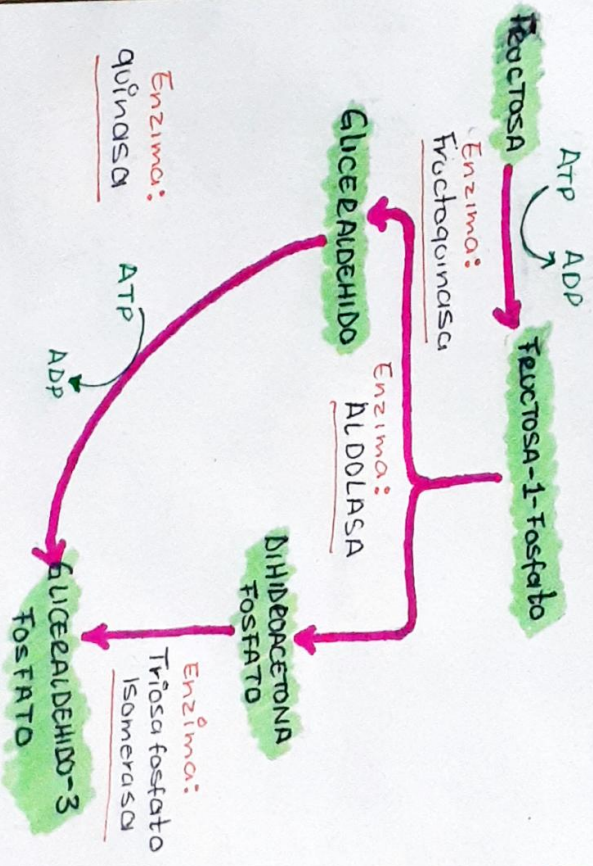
FRUCTOSA

ATP

ADP

Enzima: Fructoquinasa

FRUCTOSA-1-Fosfato

Enzima: ALDOLASA

GLICERALDEHIDO

DIHIDROACETONA FOSFATO

Enzima: quinasa

ATP

ADP

Enzima: Triosa fosfato isomerasa

GLICERALDEHIDO-3 FOSFATO